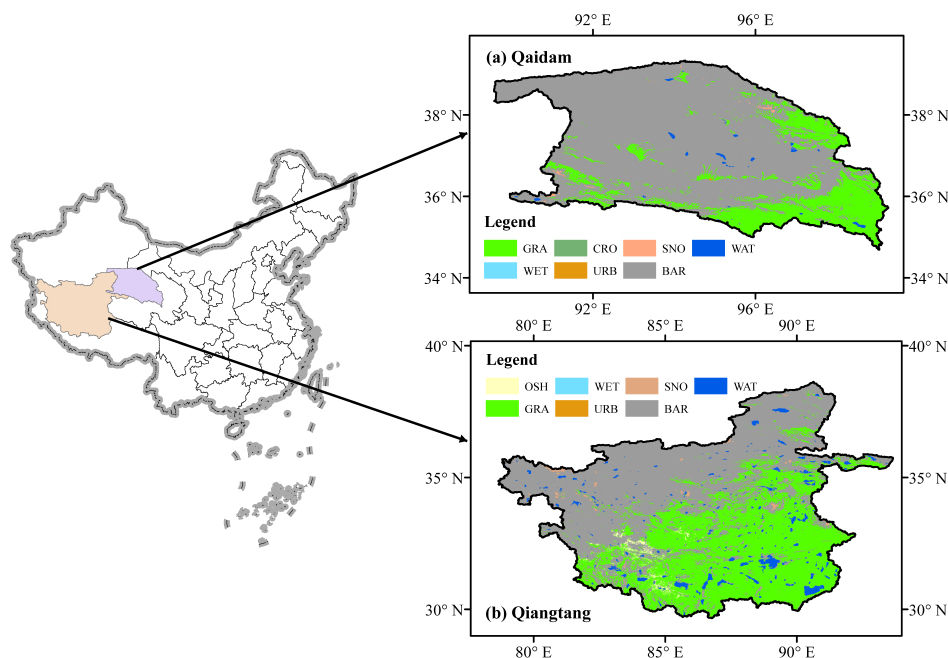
92° E 96° E

(a) Qaidam

38° N 38° N

36° N 36° N

34° N 34° N

Legend

GRA CRO SNO WAT

WET URB BAR

92° E 96° E

80° E 85° E 90° E

40° N 40° N

Legend

OSH WET SNO WAT

GRA URB BAR

35° N 35° N

30° N 30° N

(b) Qiangtang

80° E 85° E 90° E